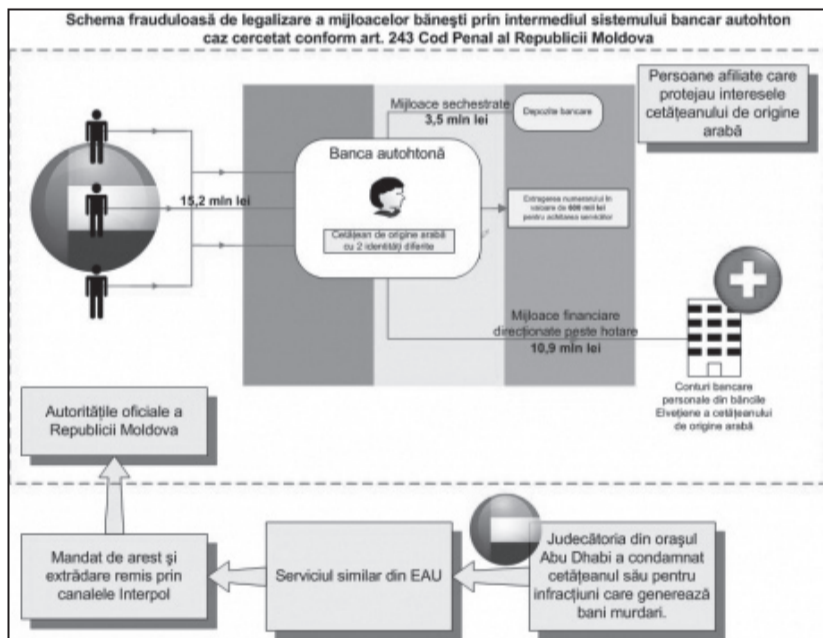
Schema frauduloasă de legalizare a mijloacelor băneşti prin intermediul sistemului bancar autohton caz cercetat conform art. 243 Cod Penal al Republicii Moldova

Persoane afiliate care protejau interesele cetăţeanului de origine arabă

Mijloace sechestrate
3,5 mln lei

Depozite bancare

Banca autohtonă

15,2 mln lei

Cetăţean de origine arabă cu 2 identităţi diferite

Extragerea numerarului în valoare de 800 mii lei pentru achitarea serviciilor

Mijloace financiare direcţionate peste hotare
10,9 mln lei

Conturi bancare personale din băncile Elveţiene a cetăţeanului de origine arabă

Autorităţile oficiale a Republicii Moldova

Mandat de arest şi extrădare remis prin canalele Interpol

Serviciul similar din EAU

Judecătoria din oraşul Abu Dhabi a condamnat cetăţeanul său pentru infracţiuni care generează bani murdari.